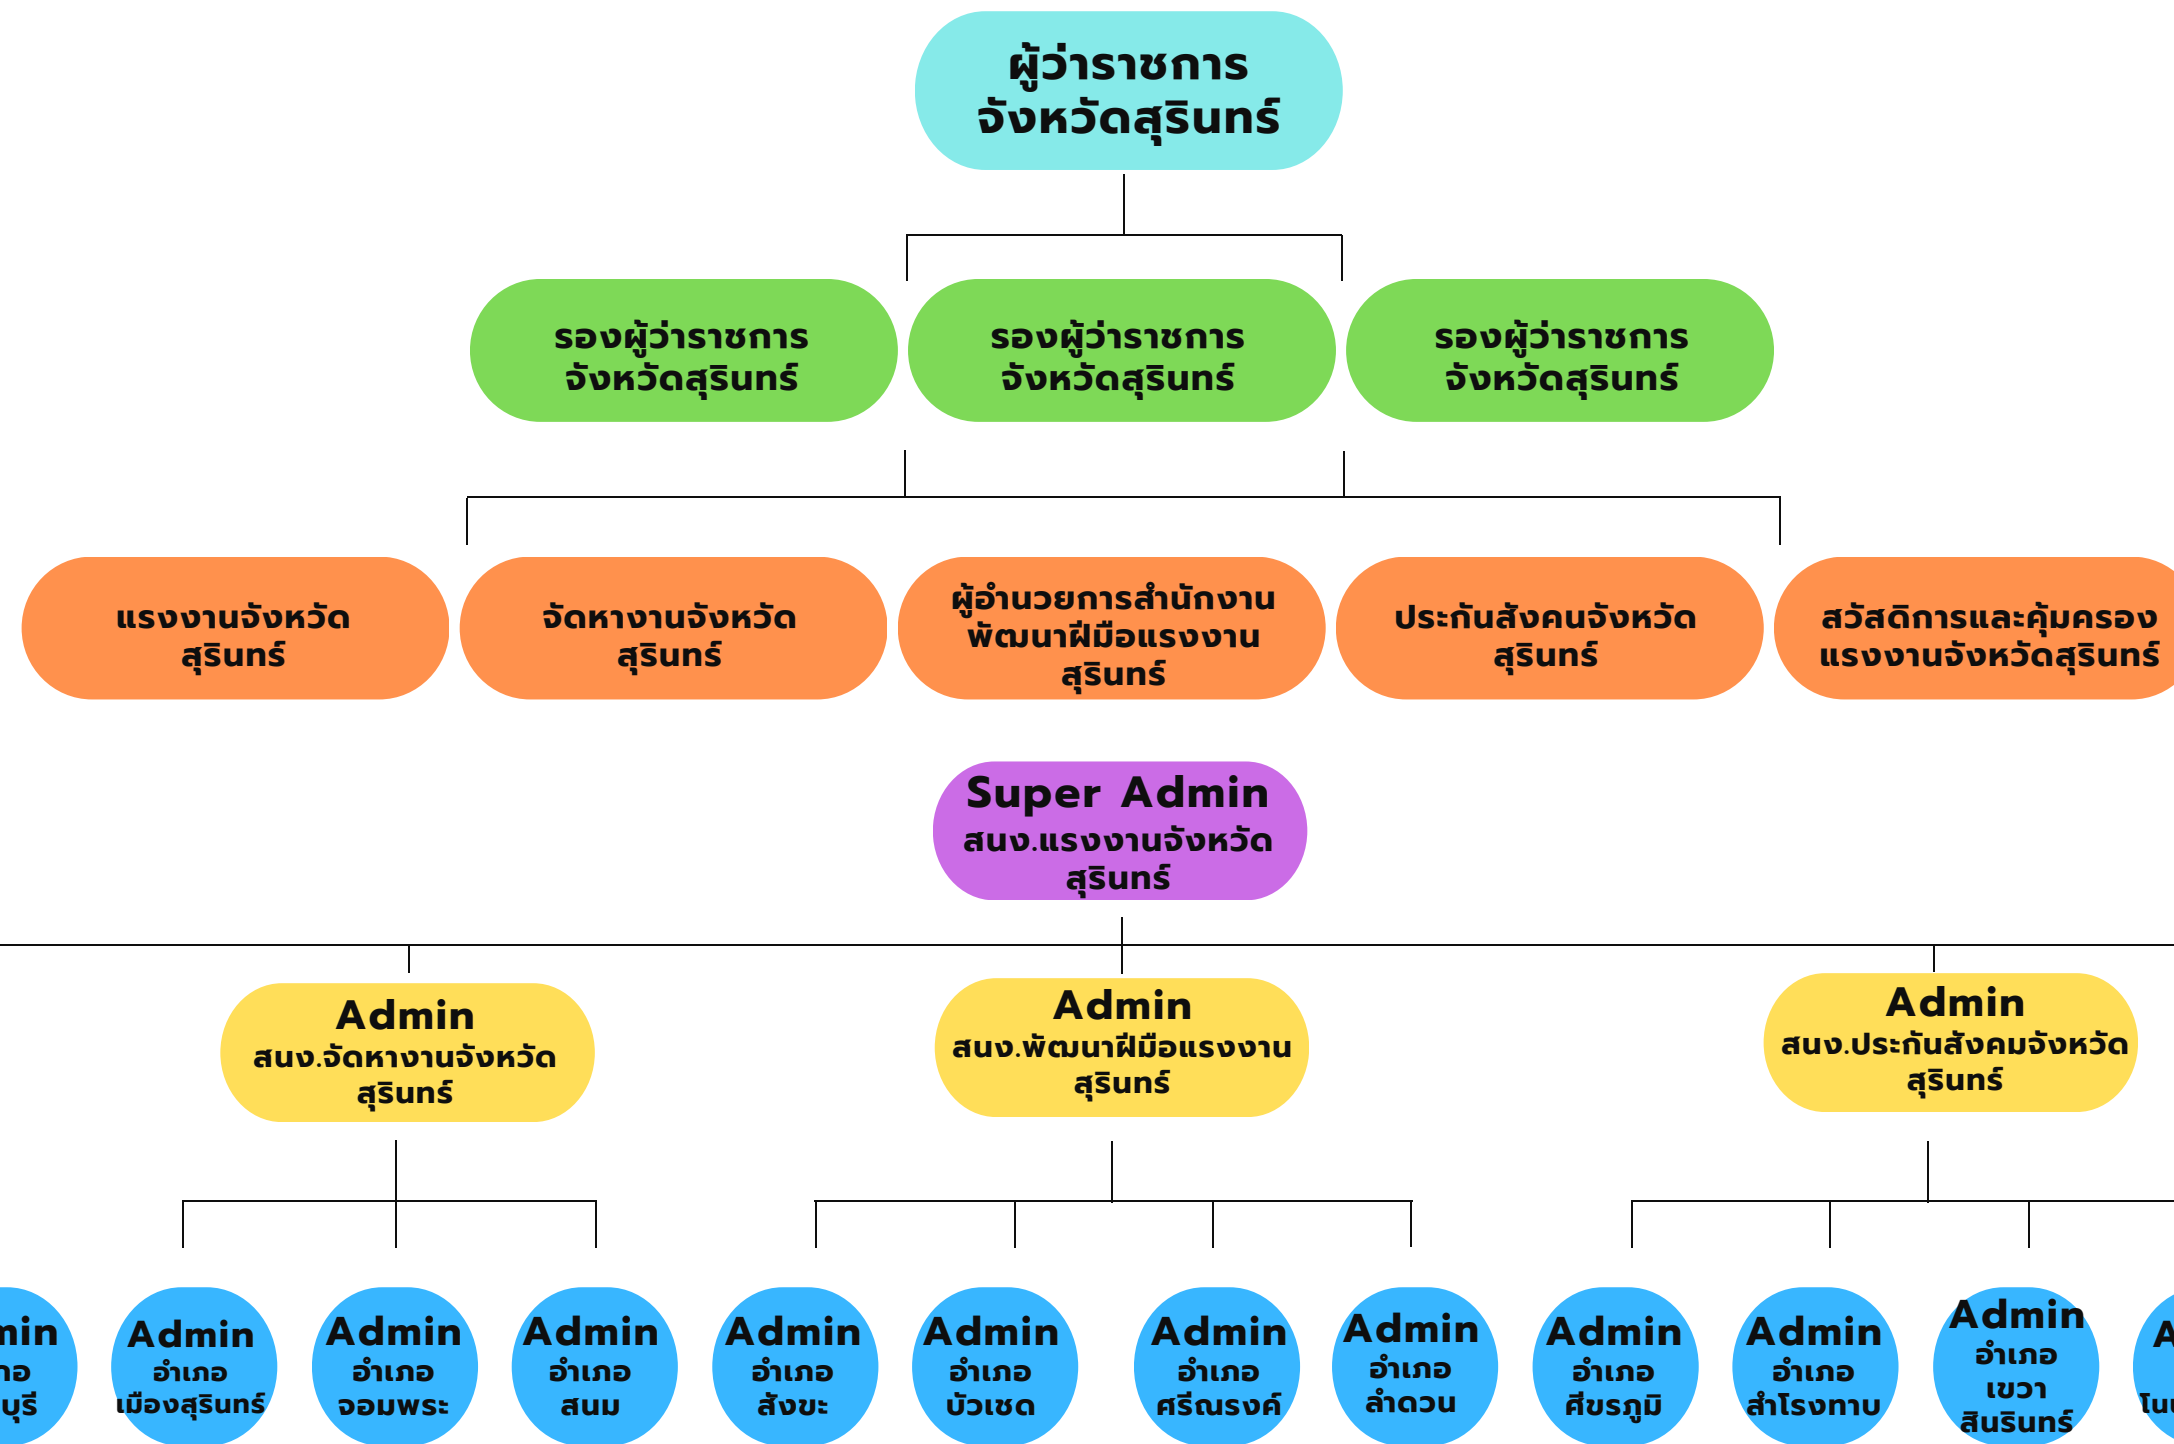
ผู้ว่าราชการ
จังหวัดสุรินทร์

รองผู้ว่าราชการ
จังหวัดสุรินทร์

รองผู้ว่าราชการ
จังหวัดสุรินทร์

รองผู้ว่าราชการ
จังหวัดสุรินทร์

แรงงานจังหวัด
สุรินทร์

จัดหางานจังหวัด
สุรินทร์

ผู้อำนวยการสำนักงาน
พัฒนาฝีมือแรงงาน
สุรินทร์

ประกันสังคมจังหวัด
สุรินทร์

สวัสดิการและคุ้มครอง
แรงงานจังหวัดสุรินทร์

Super Admin
สนง.แรงงานจังหวัด
สุรินทร์

Admin
สนง.จัดหางานจังหวัด
สุรินทร์

Admin
สนง.พัฒนาฝีมือแรงงาน
สุรินทร์

Admin
สนง.ประกันสังคมจังหวัด
สุรินทร์

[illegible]min
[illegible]ภอ
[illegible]บุรี

Admin
อำเภอ
เมืองสุรินทร์

Admin
อำเภอ
จอมพระ

Admin
อำเภอ
สนม

Admin
อำเภอ
สังขะ

Admin
อำเภอ
บัวเชด

Admin
อำเภอ
ศรีณรงค์

Admin
อำเภอ
ลำดวน

Admin
อำเภอ
ศีขรภูมิ

Admin
อำเภอ
สำโรงทาบ

Admin
อำเภอ
เขวา
สินรินทร์

A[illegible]
โน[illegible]